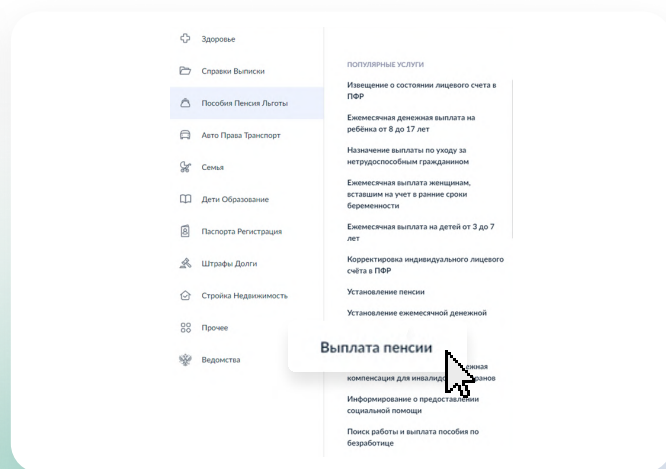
Здоровье

Справки Выписки

Пособия Пенсия Льготы

Авто Права Транспорт

Семья

Дети Образование

Паспорта Регистрация

Штрафы Долги

Стройка Недвижимость

Прочее

Ведомства

ПОПУЛЯРНЫЕ УСЛУГИ

Извещение о состоянии лицевого счета в ПФР

Ежемесячная денежная выплата на ребёнка от 8 до 17 лет

Назначение выплаты по уходу за нетрудоспособным гражданином

Ежемесячная выплата женщинам, вставшим на учет в ранние сроки беременности

Ежемесячная выплата на детей от 3 до 7 лет

Корректировка индивидуального лицевого счёта в ПФР

Установление пенсии

Установление ежемесячной денежной

Выплата пенсии

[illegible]денная компенсация для инвалид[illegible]ранов

Информирование о предоставлении социальной помощи

Поиск работы и выплата пособия по безработице